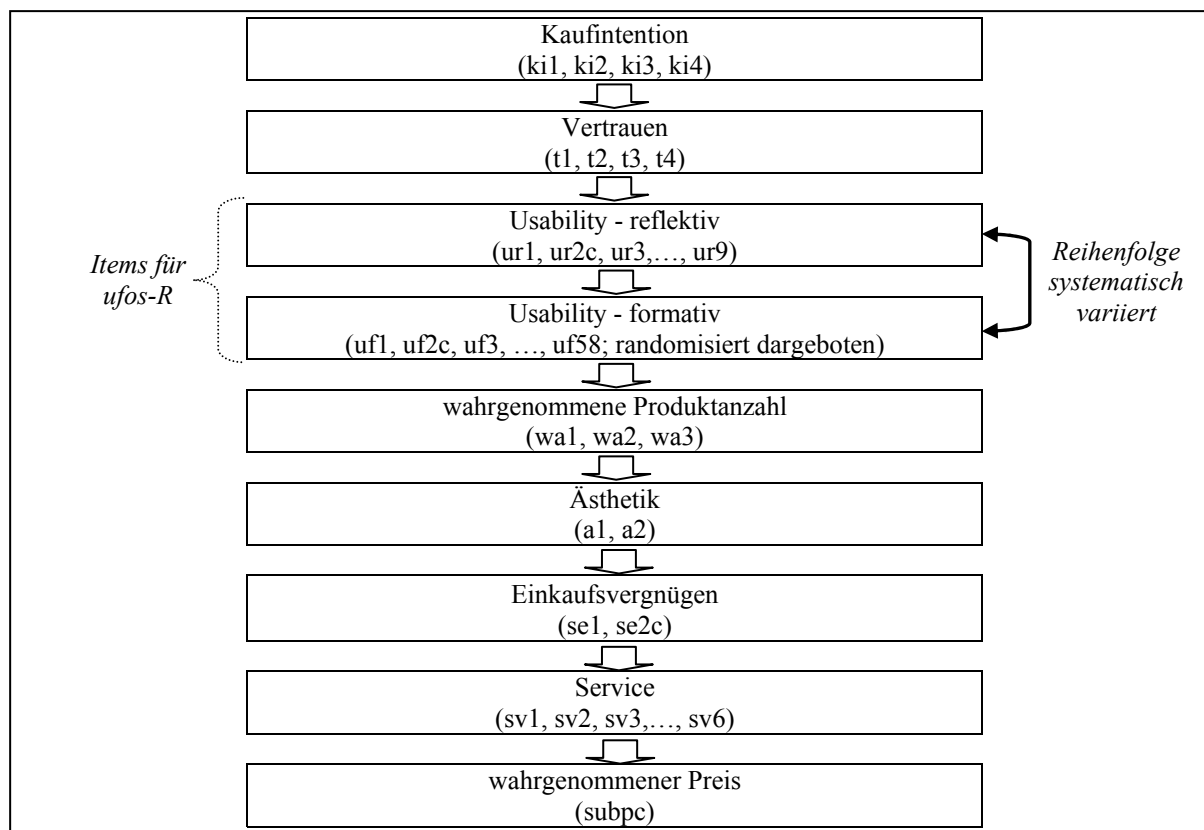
Kaufintention
(ki1, ki2, ki3, ki4)

Vertrauen
(t1, t2, t3, t4)

Items für ufos-R

Usability - reflektiv
(ur1, ur2c, ur3,…, ur9)

Usability - formativ
(uf1, uf2c, uf3, …, uf58; randomisiert dargeboten)

Reihenfolge systematisch variiert

wahrgenommene Produktanzahl
(wa1, wa2, wa3)

Ästhetik
(a1, a2)

Einkaufsvergnügen
(se1, se2c)

Service
(sv1, sv2, sv3,…, sv6)

wahrgenommener Preis
(subpc)